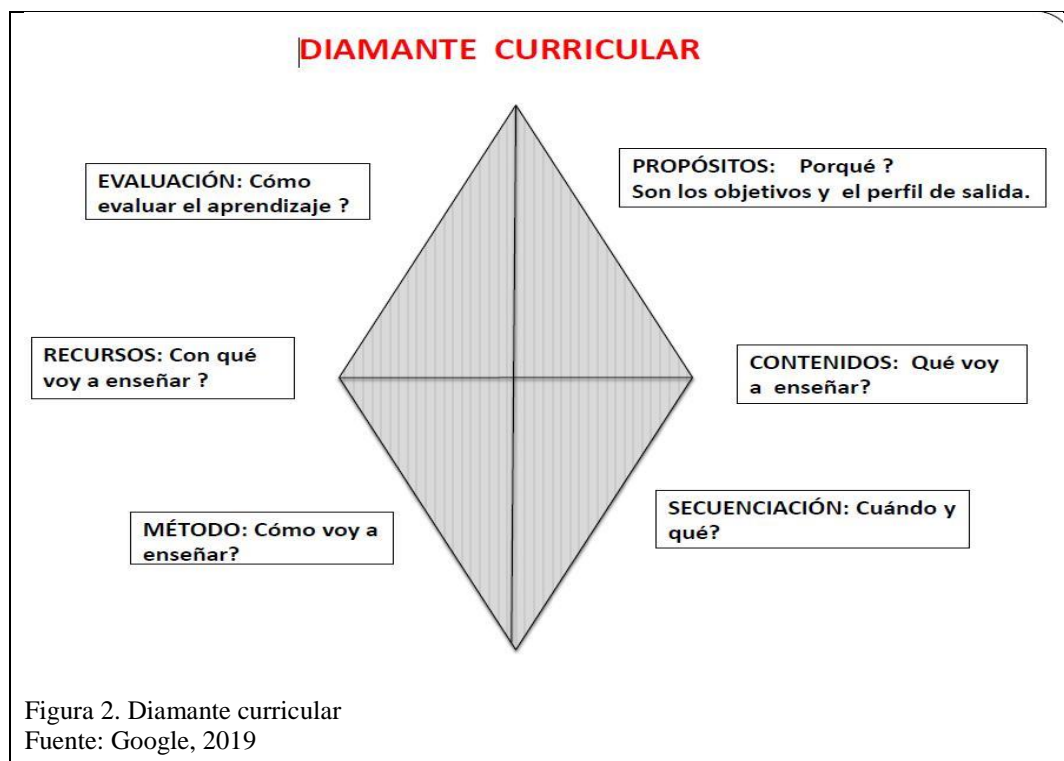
DIAMANTE CURRICULAR

EVALUACIÓN: Cómo evaluar el aprendizaje ?

PROPÓSITOS: Porqué ?
Son los objetivos y el perfil de salida.

RECURSOS: Con qué voy a enseñar ?

CONTENIDOS: Qué voy a enseñar?

MÉTODO: Cómo voy a enseñar?

SECUENCIACIÓN: Cuándo y qué?

Figura 2. Diamante curricular
Fuente: Google, 2019